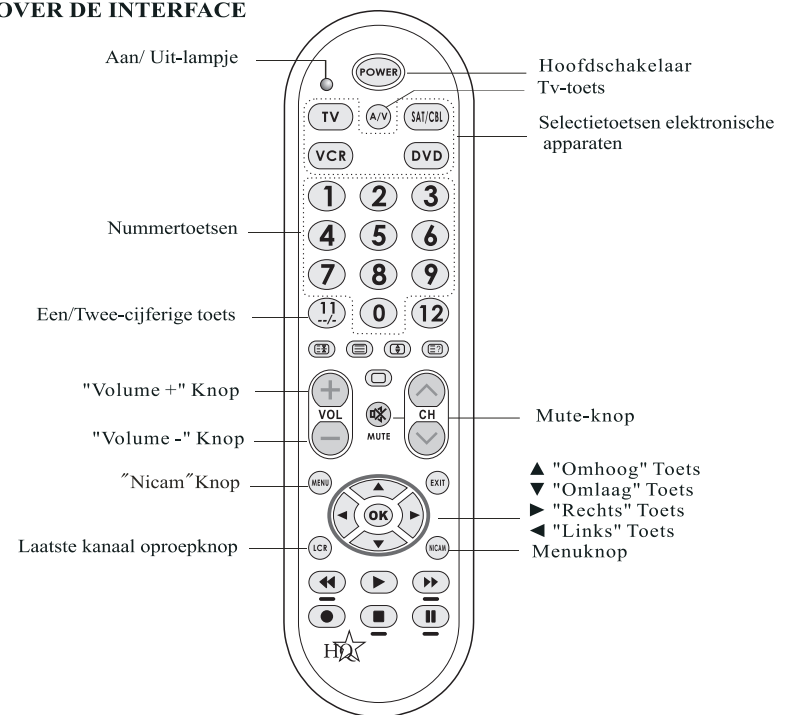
OVER DE INTERFACE

Aan/ Uit-lampje

Hoofdschakelaar

Tv-toets

Selectietoetsen elektronische apparaten

Nummertoetsen

Een/Twee-cijferige toets

"Volume +" Knop

"Volume -" Knop

Mute-knop

″Nicam″Knop

▲ "Omhoog" Toets
▼ "Omlaag" Toets
► "Rechts" Toets
◄ "Links" Toets

Laatste kanaal oproepknop

Menuknop

POWER
TV
A/V
SAT/CBL
VCR
DVD
1
2
3
4
5
6
7
8
9
11 --/-
0
12
VOL
MUTE
CH
MENU
EXIT
OK
LCR
NICAM
HQ